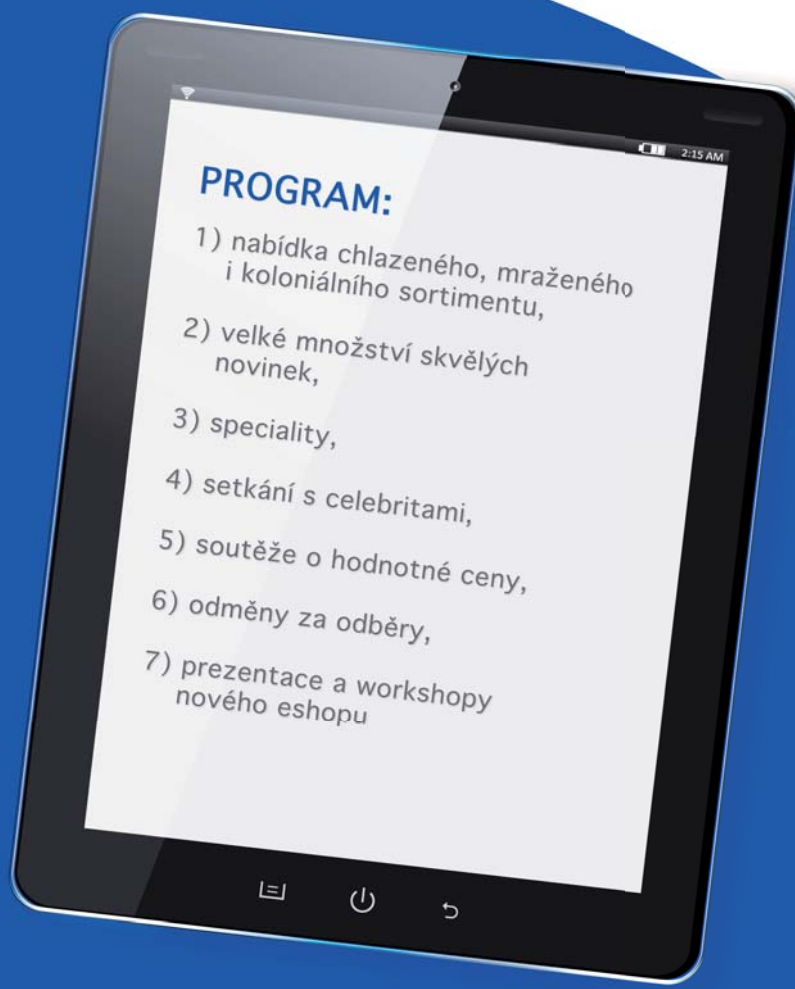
2:15 AM

PROGRAM:

1) nabídka chlazeného, mraženého i koloniálního sortimentu,

2) velké množství skvělých novinek,

3) speciality,

4) setkání s celebritami,

5) soutěže o hodnotné ceny,

6) odměny za odběry,

7) prezentace a workshopy nového eshopu